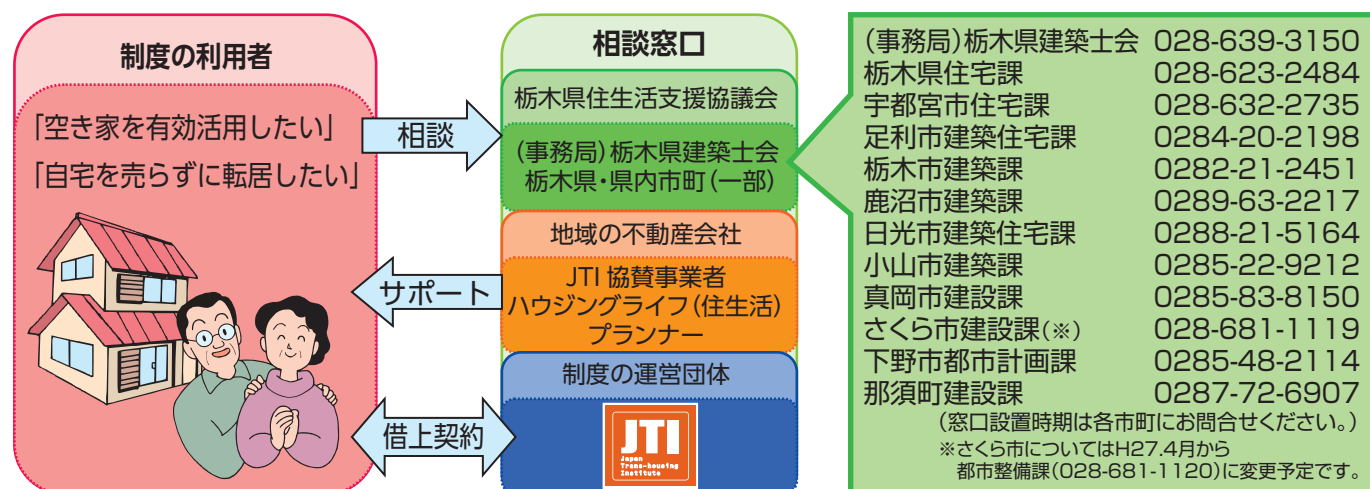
制度の利用者

「空き家を有効活用したい」
「自宅を売らずに転居したい」

相談

サポート

借上契約

相談窓口

栃木県住生活支援協議会

(事務局) 栃木県建築士会
栃木県・県内市町(一部)

地域の不動産会社

JTI 協賛事業者
ハウジングライフ(住生活)
プランナー

制度の運営団体

JTI
Japan Trans-housing Institute

| | |
|---|---|
| (事務局)栃木県建築士会 | 028-639-3150 |
| 栃木県住宅課 | 028-623-2484 |
| 宇都宮市住宅課 | 028-632-2735 |
| 足利市建築住宅課 | 0284-20-2198 |
| 栃木市建築課 | 0282-21-2451 |
| 鹿沼市建築課 | 0289-63-2217 |
| 日光市建築住宅課 | 0288-21-5164 |
| 小山市建築課 | 0285-22-9212 |
| 真岡市建設課 | 0285-83-8150 |
| さくら市建設課(※) | 028-681-1119 |
| 下野市都市計画課 | 0285-48-2114 |
| 那須町建設課 | 0287-72-6907 |

(窓口設置時期は各市町にお問合せください。)
※さくら市についてはH27.4月から
都市整備課(028-681-1120)に変更予定です。